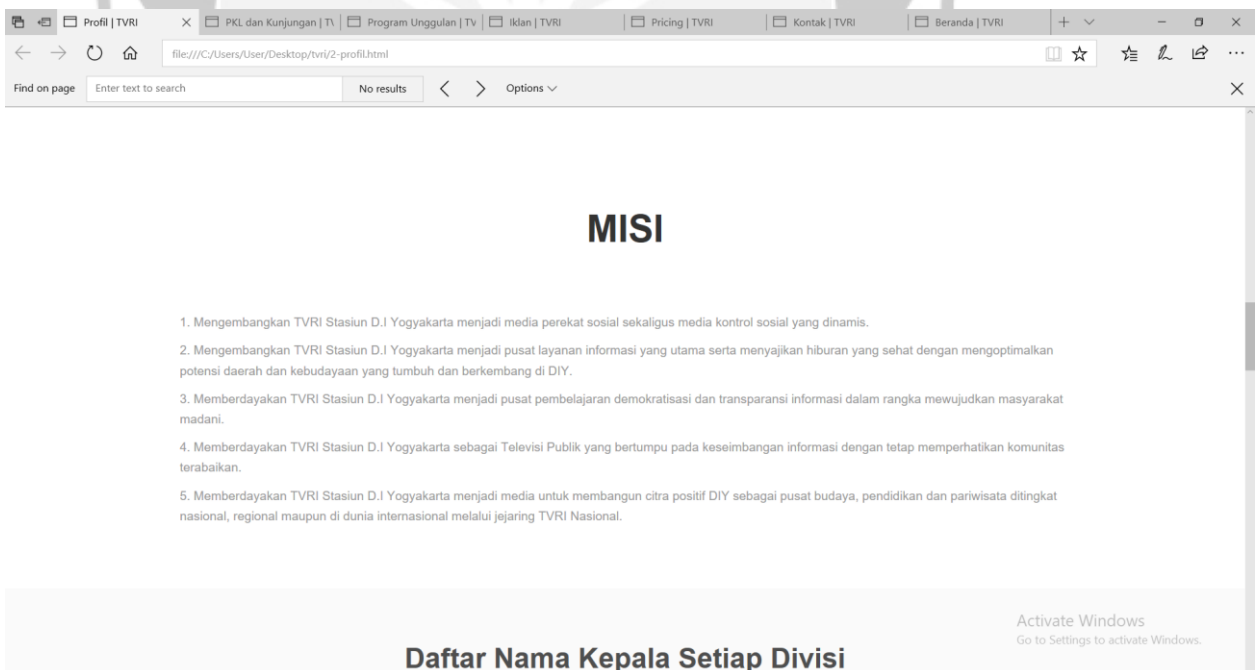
Profil | TVRI
PKL dan Kunjungan | T\
Program Unggulan | Tv
Iklan | TVRI
Pricing | TVRI
Kontak | TVRI
Beranda | TVRI

file:///C:/Users/User/Desktop/tvri/2-profil.html

Find on page
Enter text to search
No results
Options

MISI

1. Mengembangkan TVRI Stasiun D.I Yogyakarta menjadi media perekat sosial sekaligus media kontrol sosial yang dinamis.

2. Mengembangkan TVRI Stasiun D.I Yogyakarta menjadi pusat layanan informasi yang utama serta menyajikan hiburan yang sehat dengan mengoptimalkan potensi daerah dan kebudayaan yang tumbuh dan berkembang di DIY.

3. Memberdayakan TVRI Stasiun D.I Yogyakarta menjadi pusat pembelajaran demokratisasi dan transparansi informasi dalam rangka mewujudkan masyarakat madani.

4. Memberdayakan TVRI Stasiun D.I Yogyakarta sebagai Televisi Publik yang bertumpu pada keseimbangan informasi dengan tetap memperhatikan komunitas terabaikan.

5. Memberdayakan TVRI Stasiun D.I Yogyakarta menjadi media untuk membangun citra positif DIY sebagai pusat budaya, pendidikan dan pariwisata ditingkat nasional, regional maupun di dunia internasional melalui jejaring TVRI Nasional.

Activate Windows
Go to Settings to activate Windows.

Daftar Nama Kepala Setiap Divisi